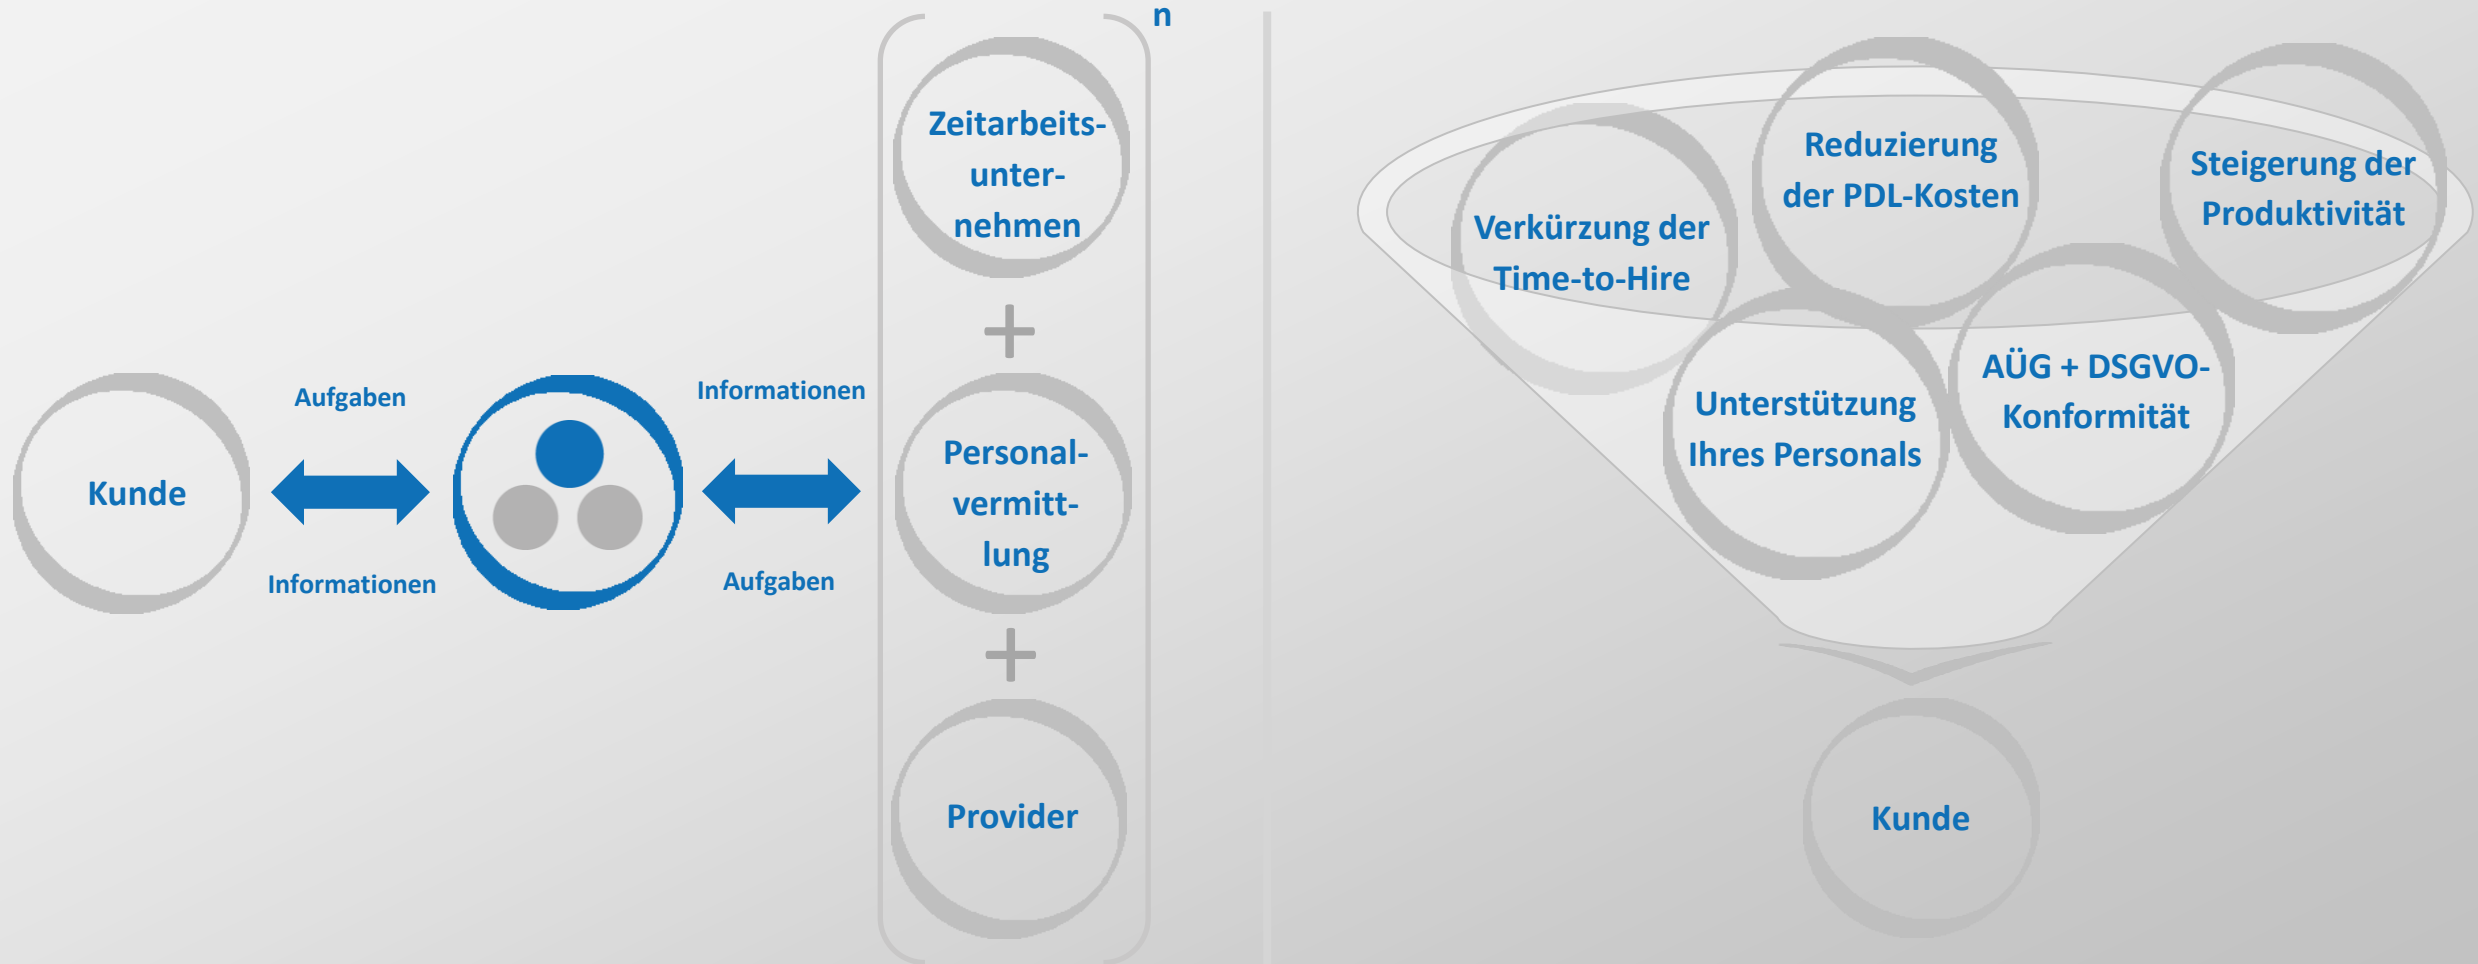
Kunde

Aufgaben

Informationen

Informationen

Aufgaben

n

Zeitarbeitsunternehmen

+

Personalvermittlung

+

Provider

Verkürzung der Time-to-Hire

Reduzierung der PDL-Kosten

Steigerung der Produktivität

Unterstützung Ihres Personals

AÜG + DSGVO-Konformität

Kunde